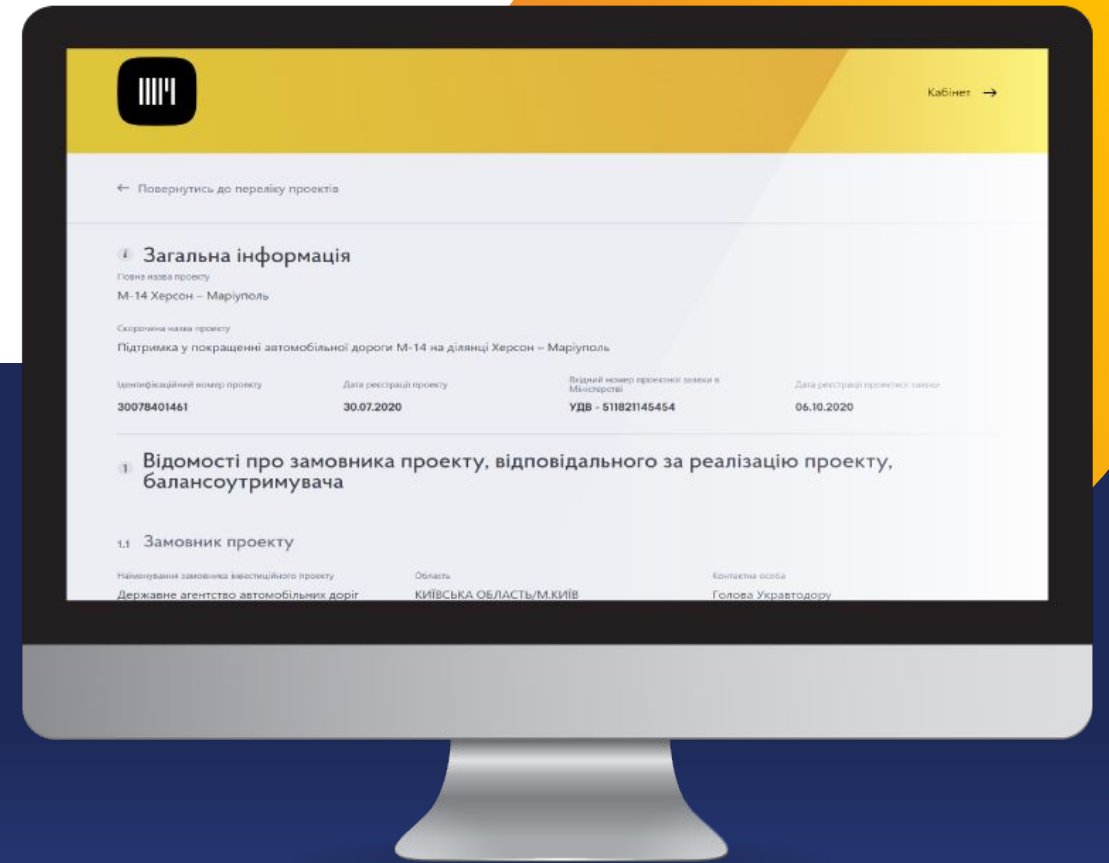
Кабінет →

← Повернутись до переліку проектів

Загальна інформація
Повна назва проекту
М-14 Херсон – Маріуполь

Скорочена назва проекту
Підтримка у покращенні автомобільної дороги М-14 на ділянці Херсон – Маріуполь

| Ідентифікаційний номер проекту | Дата реєстрації проекту | Вхідний номер проектної заявки в Міністерстві | Дата реєстрації проектної заявки |
|---|---|---|---|
| 30078401461 | 30.07.2020 | УДВ - 511821145454 | 06.10.2020 |

1 Відомості про замовника проекту, відповідального за реалізацію проекту, балансоутримувача

1.1 Замовник проекту

| Найменування замовника інвестиційного проекту | Область | Контактна особа |
|---|---|---|
| Державне агентство автомобільних доріг | КИЇВСЬКА ОБЛАСТЬ/М.КИЇВ | Голова Укравтодору |